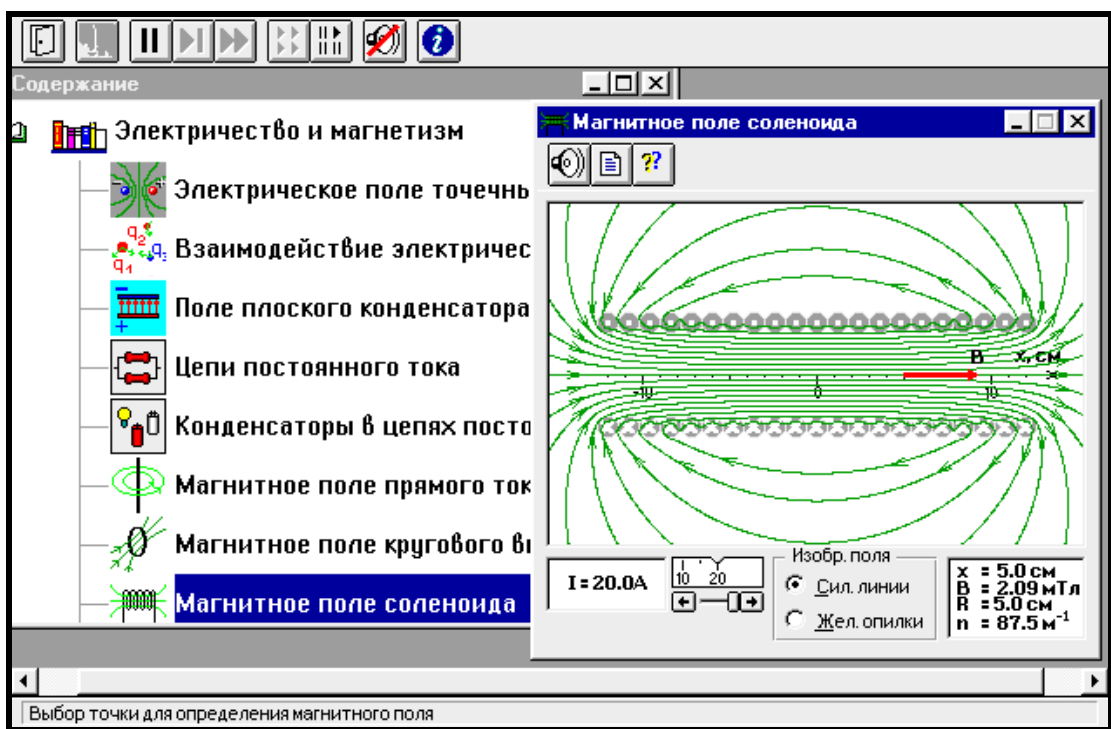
Содержание

Электричество и магнетизм

Электрическое поле точечнь

$q_2$ $q_1$ $q_3$ Взаимодействие электричес

Поле плоского конденсатора

Цепи постоянного тока

Конденсаторы в цепях посто

Магнитное поле прямого ток

Магнитное поле кругового в

Магнитное поле соленоида

Магнитное поле соленоида

B x, см

-10 0 10

I = 20.0A

10 20

Изобр. поля

Сил. линии

Жел. опилки

x = 5.0 см
B = 2.09 мТл
R = 5.0 см
n = 87.5 $м^{-1}$

Выбор точки для определения магнитного поля